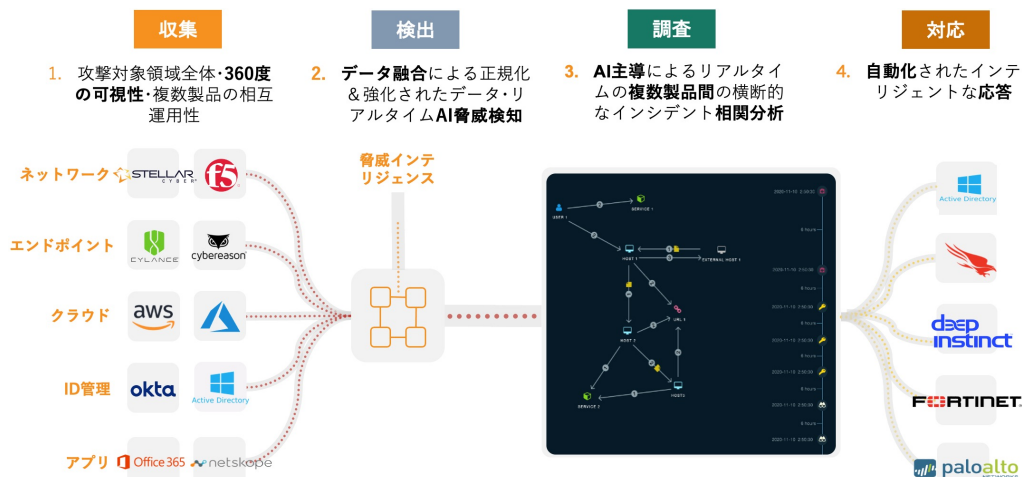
収集

1. 攻撃対象領域全体･360度の可視性･複数製品の相互運用性

検出

2. データ融合による正規化＆強化されたデータ･リアルタイムAI脅威検知

調査

3. AI主導によるリアルタイムの複数製品間の横断的なインシデント相関分析

対応

4. 自動化されたインテリジェントな応答

ネットワーク STELLAR CYBER f5

エンドポイント CYLANCE cybereason

クラウド aws

ID管理 okta Active Directory

アプリ Office 365 netskope

脅威インテリジェンス

USER 1
SERVICE 1
HOST 1
EXTERNAL HOST 1
HOST 2
URL 1
HOST3
SERVICE 2

Active Directory

deep instinct

FORTINET

paloalto